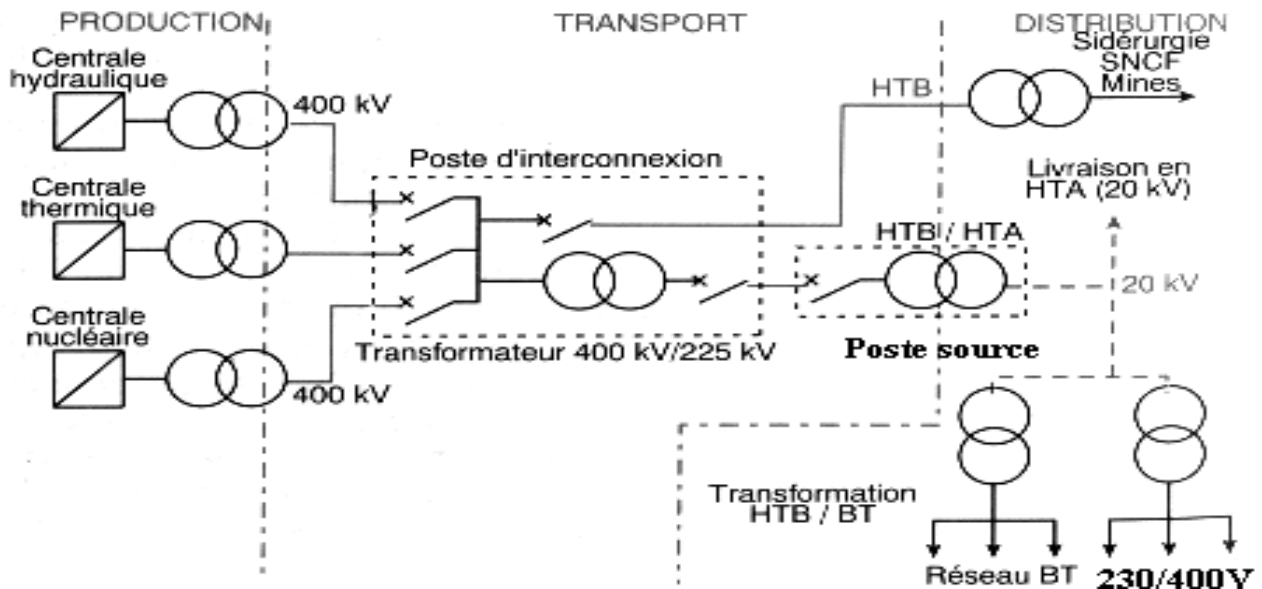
PRODUCTION

TRANSPORT

DISTRIBUTION

Sidérurgie
SNCF
Mines

Centrale hydraulique

400 kV

HTB

Poste d'interconnexion

Livraison en HTA (20 kV)

Centrale thermique

HTB / HTA

20 kV

Centrale nucléaire

Transformateur 400 kV/225 kV

Poste source

400 kV

Transformation HTB / BT

Réseau BT

230/400V